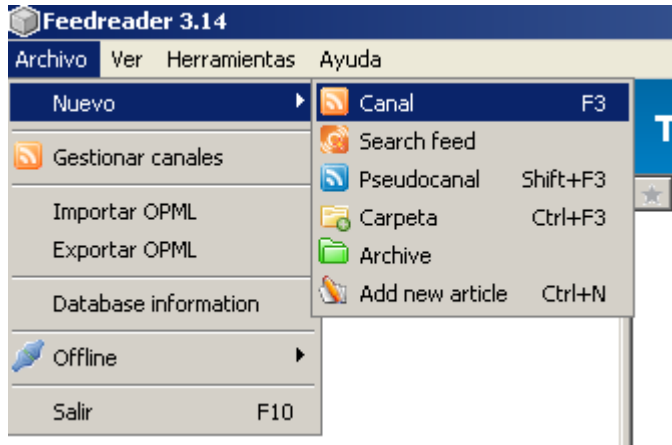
Feedreader 3.14

Archivo Ver Herramientas Ayuda

Nuevo
Gestionar canales
Importar OPML
Exportar OPML
Database information
Offline
Salir F10

Canal F3
Search feed
Pseudocanal Shift+F3
Carpeta Ctrl+F3
Archive
Add new article Ctrl+N

T